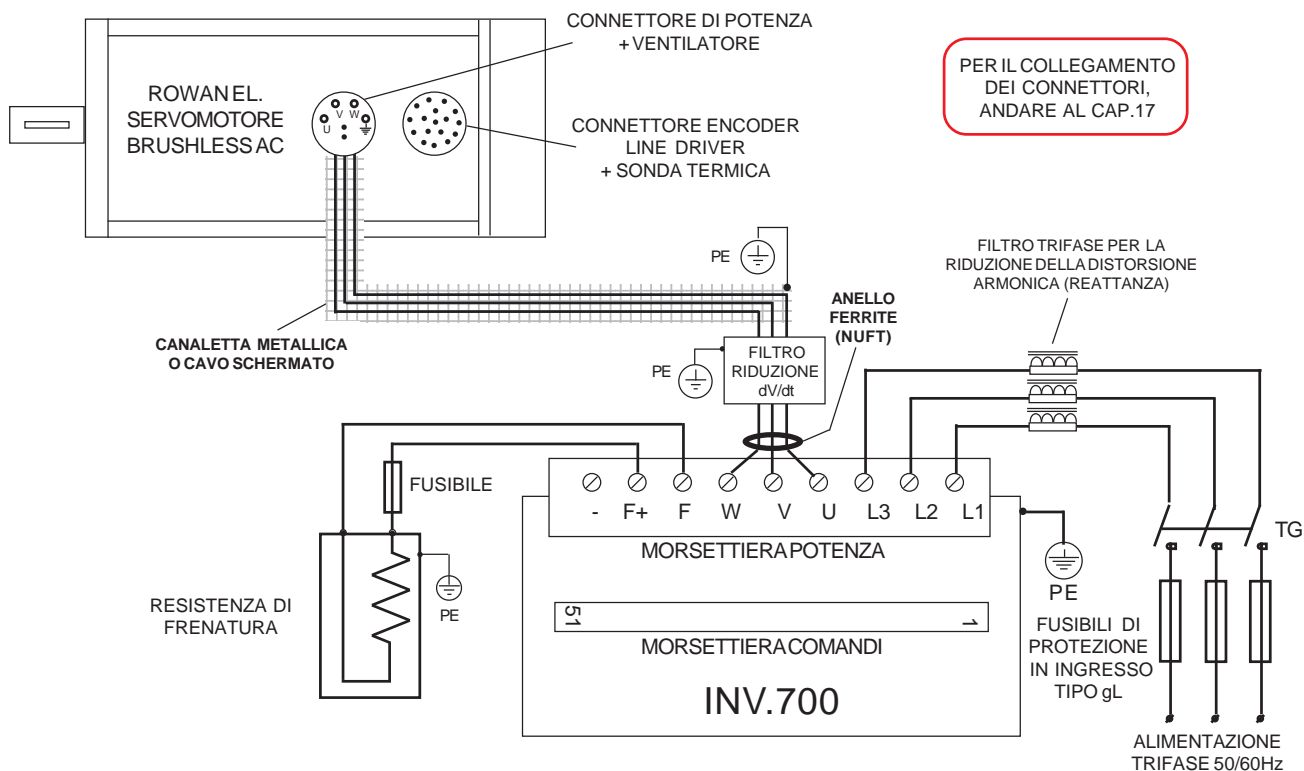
CONNETTORE DI POTENZA
+ VENTILATORE

PER IL COLLEGAMENTO DEI CONNETTORI, ANDARE AL CAP.17

ROWAN EL.
SERVOMOTORE
BRUSHLESS AC

U V W

CONNETTORE ENCODER
LINE DRIVER
+ SONDA TERMICA

PE

FILTRO TRIFASE PER LA RIDUZIONE DELLA DISTORSIONE ARMONICA (REATTANZA)

ANELLO FERRITE (NUFT)

CANALETTA METALLICA O CAVO SCHERMATO

PE

FILTRO RIDUZIONE dV/dt

FUSIBILE

- F+ F W V U L3 L2 L1

TG

MORSETTIERA POTENZA

PE

PE

RESISTENZA DI FRENATURA

51 1

MORSETTIERA COMANDI

FUSIBILI DI PROTEZIONE IN INGRESSO TIPO gL

INV.700

ALIMENTAZIONE TRIFASE 50/60Hz